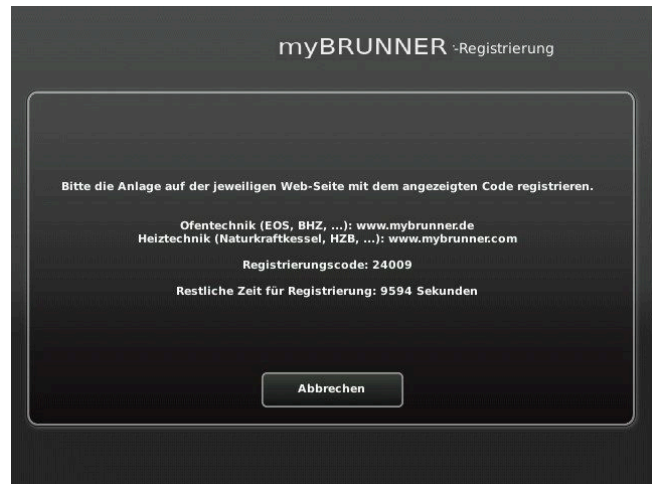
myBRUNNER -Registrierung

Bitte die Anlage auf der jeweiligen Web-Seite mit dem angezeigten Code registrieren.

Ofentechnik (EOS, BHZ, ...): www.mybrunner.de
Heiztechnik (Naturkraftkessel, HZB, ...): www.mybrunner.com

Registrierungscode: 24009

Restliche Zeit für Registrierung: 9594 Sekunden

Abbrechen